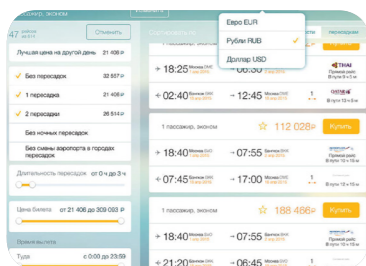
пассажир, эконом

47 рейсов

Отменить

Лучшая цена на другой день 21 406 ₽

Без пересадок 32 557 ₽

1 пересадка 21 406 ₽

2 пересадки 26 554 ₽

Без ночных пересадок

Без смены аэропорта в городах пересадок

Длительность пересадок от 0 ч до 3 ч

Цена билета от 21 406 до 309 003 ₽

Время вылета

Туда с 0:00 до 23:59

Евро EUR

Рубли RUB

Доллар USD

пересадкам

Купить

18:25 → 21:05

02:40 → 13:45

1 пассажир, эконом

112 028₽

Купить

18:40 → 07:55

07:45 → 07:55

1 пассажир, эконом

188 466₽

Купить

18:40 → 07:55

21:20 → 06:50

Прямой рейс

В пути 10 ч 5 м